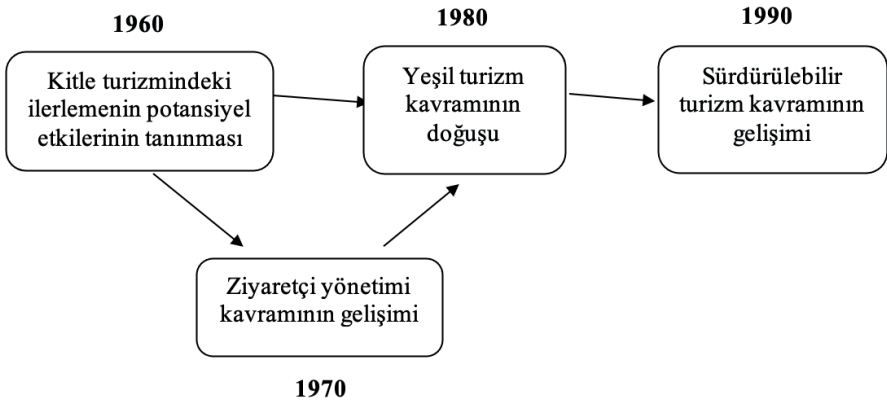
1960

Kitle turizmindeki ilerlemenin potansiyel etkilerinin tanınması

1980

Yeşil turizm kavramının doğuşu

1990

Sürdürülebilir turizm kavramının gelişimi

Ziyaretçi yönetimi kavramının gelişimi

1970